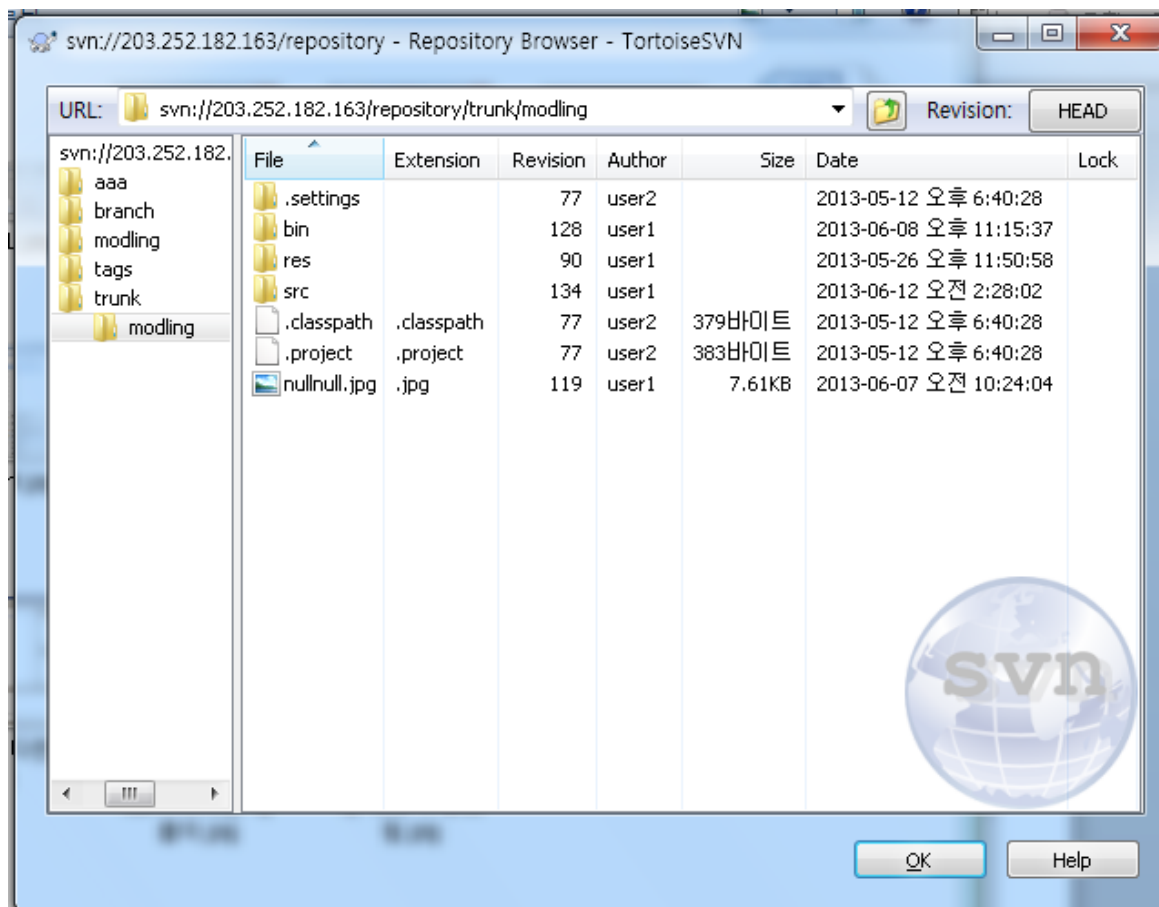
svn://203.252.182.163/repository - Repository Browser - TortoiseSVN

URL: svn://203.252.182.163/repository/trunk/modling

Revision: HEAD

svn://203.252.182.
aaa
branch
modling
tags
trunk
modling

| File | Extension | Revision | Author | Size | Date | Lock |
|---|---|---|---|---|---|---|
| .settings | | 77 | user2 | | 2013-05-12 오후 6:40:28 | |
| bin | | 128 | user1 | | 2013-06-08 오후 11:15:37 | |
| res | | 90 | user1 | | 2013-05-26 오후 11:50:58 | |
| src | | 134 | user1 | | 2013-06-12 오전 2:28:02 | |
| .classpath | .classpath | 77 | user2 | 379바이트 | 2013-05-12 오후 6:40:28 | |
| .project | .project | 77 | user2 | 383바이트 | 2013-05-12 오후 6:40:28 | |
| nullnull.jpg | .jpg | 119 | user1 | 7.61KB | 2013-06-07 오전 10:24:04 | |

svn

OK

Help